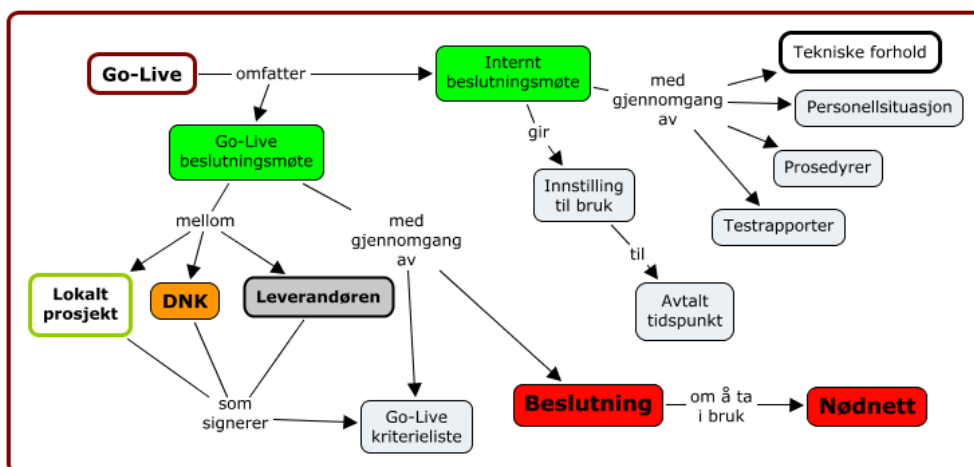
Go-Live

omfatter

Internt beslutningsmøte

med gjennomgang av

Tekniske forhold

Personellsituasjon

Prosedyrer

Testrapporter

gir

Innstilling til bruk

til

Avtalt tidspunkt

Go-Live beslutningsmøte

mellom

med gjennomgang av

Lokalt prosjekt

DNK

Leverandøren

som signerer

Go-Live kriterieliste

Beslutning

om å ta i bruk

Nødnett